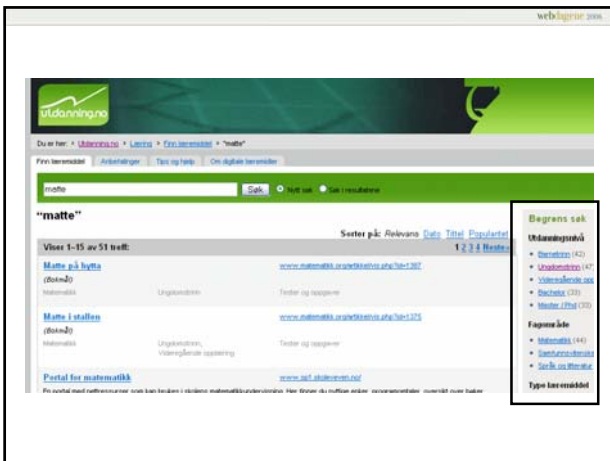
webdagene 2006

utdanning.no

Du er her: • Utdanning.no • Læring • Finn læremiddel • "matte"

Finn læremiddel | Anbefalinger | Tips og hjelp | Om digitale læremidler

matte | Søk | Nytt søk | Søk i resultatene

"matte"

Sorter på: Relevans Dato Tittel Populær

Viser 1–15 av 51 treff: 1 2 3 4 Neste

Matte på hytta
(Bokmål)
Matematikk | Ungdomstrinn | Tester og oppgaver
www.matematikk.org/artikkel/vis.php?id=1387

Matte i stallen
(Bokmål)
Matematikk | Ungdomstrinn, Videregående opplæring | Tester og oppgaver
www.matematikk.org/artikkel/vis.php?id=1375

Portal for matematikk
www.gp1.skoleveven.no/
En portal med nettressurser som kan brukes i skolens matematikkundervisning. Her finner du nyttige lenker, programvaretips, oversikt over bøker

Begrens søk

Utdanningsnivå
• Barnetrinn (42)
• Ungdomstrinn (41)
• Videregående opp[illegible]
• Bachelor (33)
• Master (Phd) (33)

Fagområde
• Matematikk (44)
• Samfunnsvitensk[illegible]
• Språk og litteratur

Type læremiddel